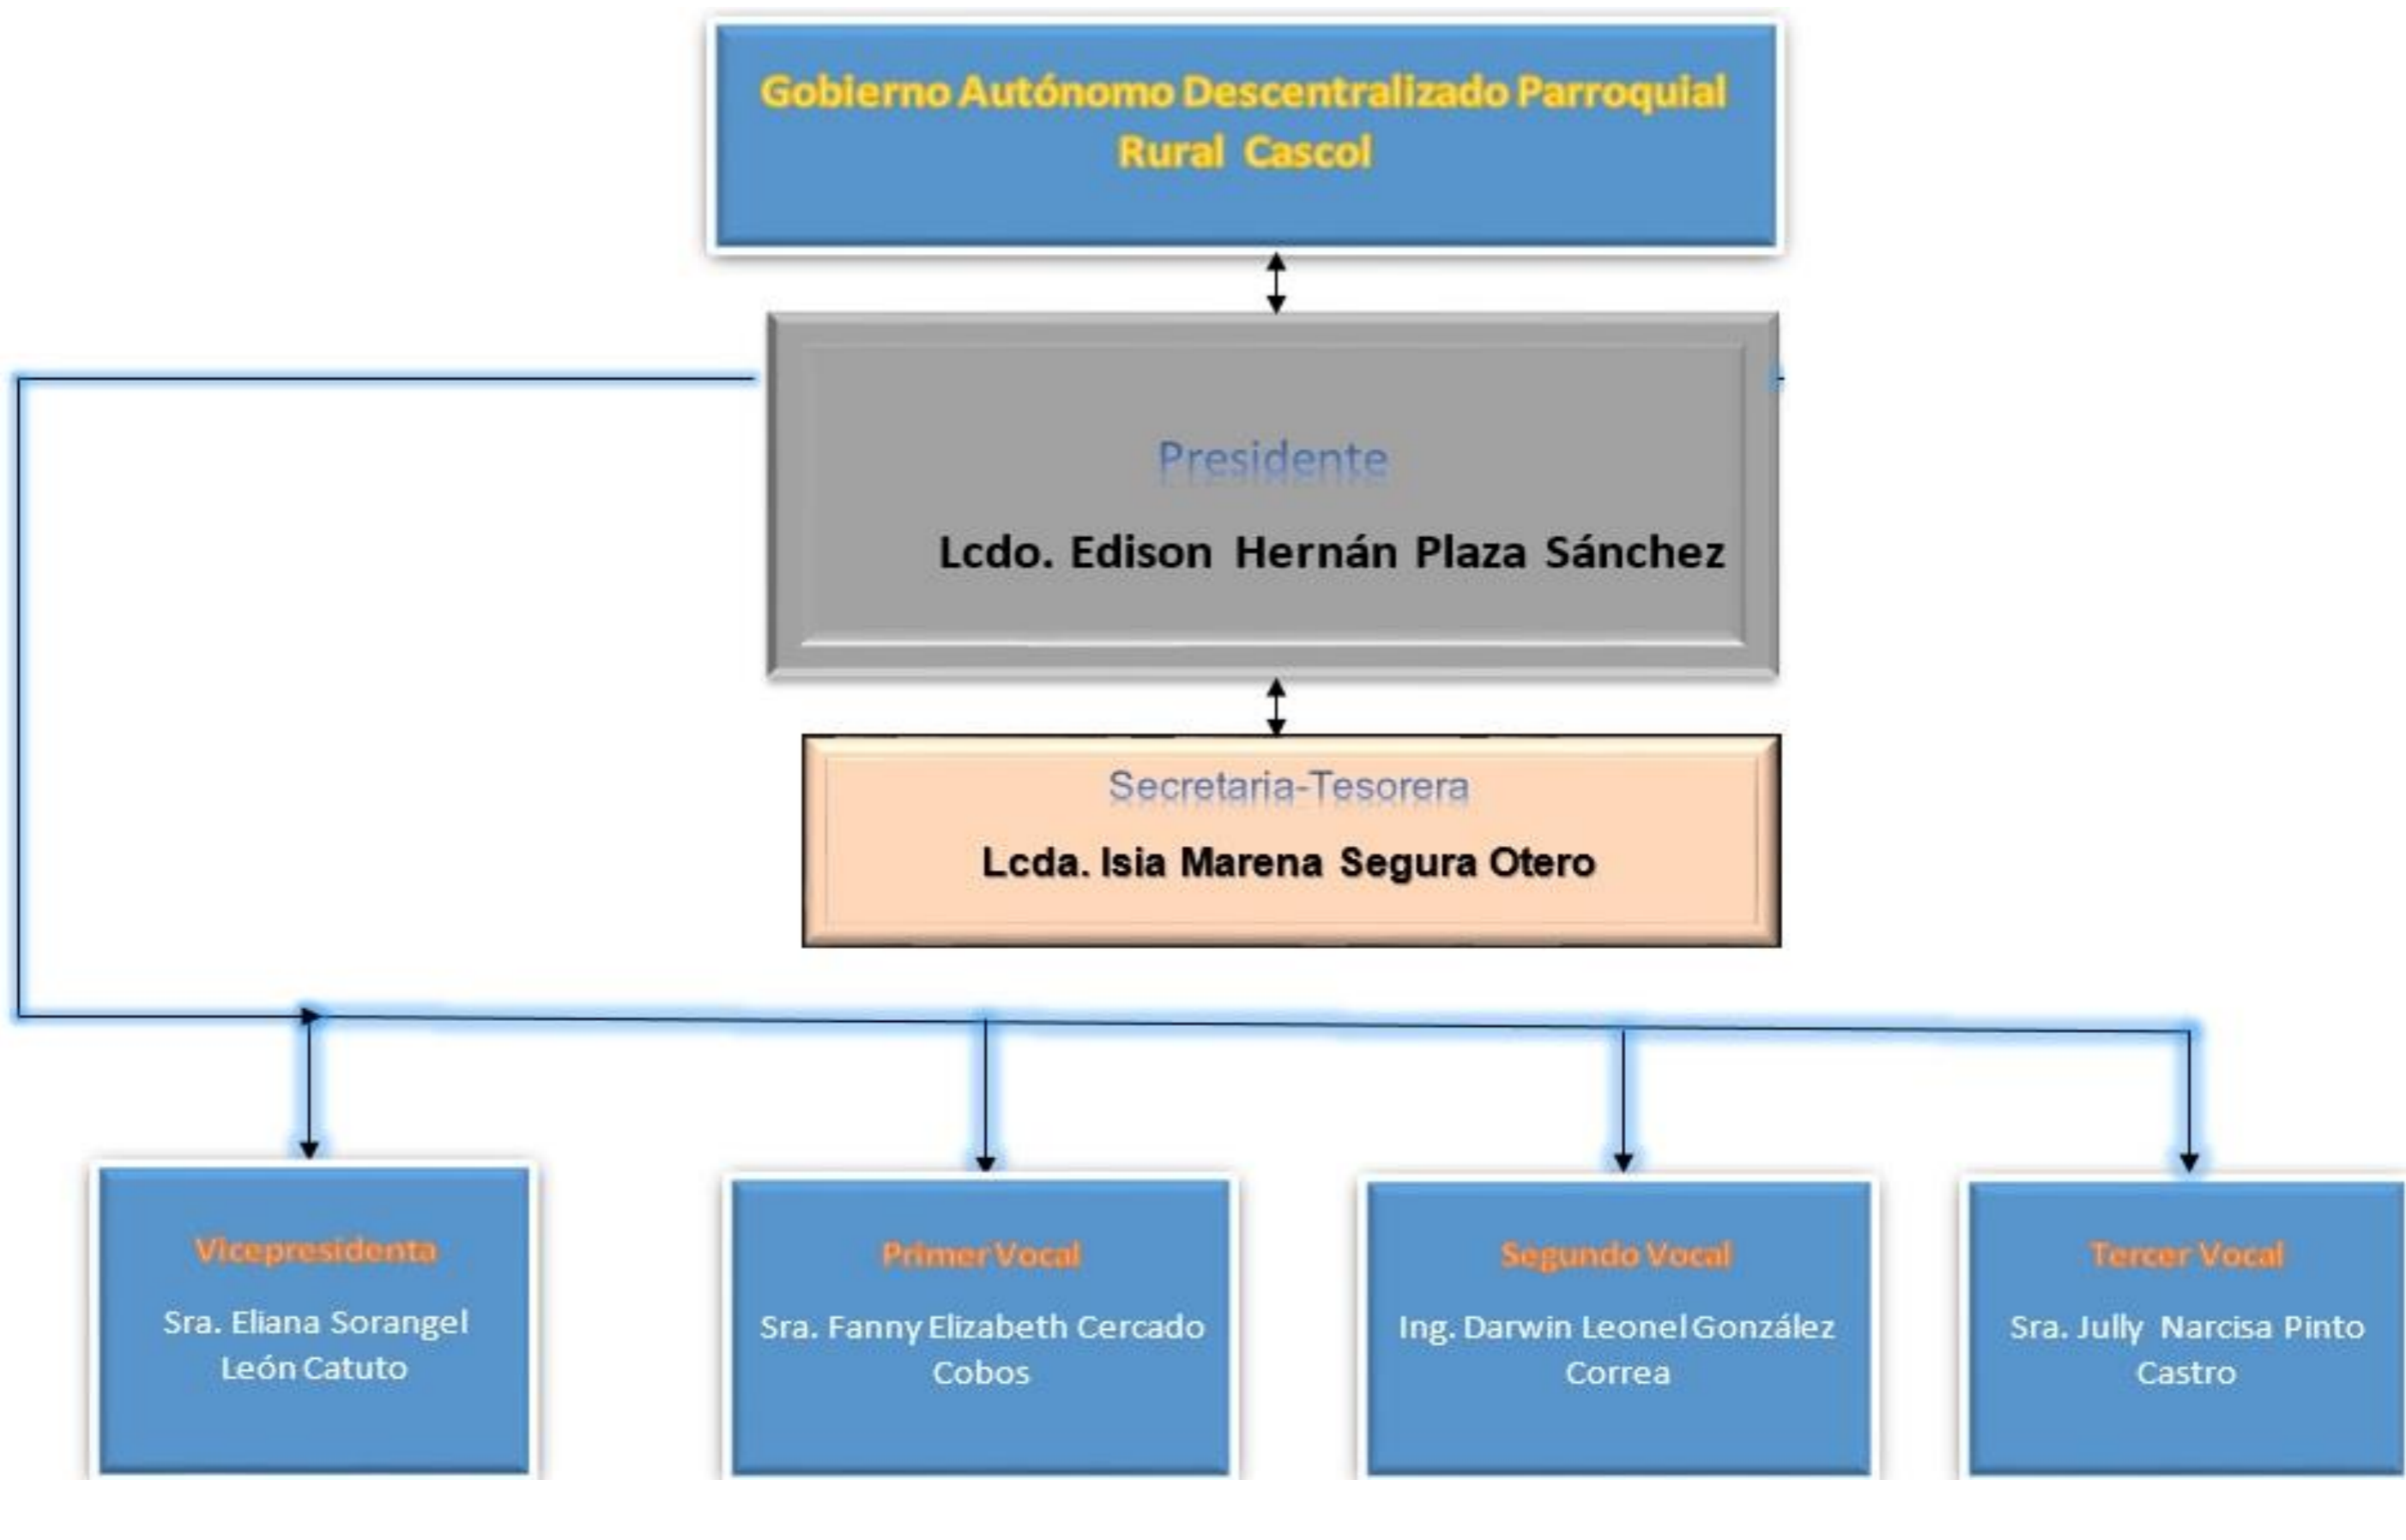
Gobierno Autónomo Descentralizado Parroquial Rural Cascol

Presidente

Lcdo. Edison Hernán Plaza Sánchez

Secretaria-Tesorera

Lcda. Isia Marena Segura Otero

Vicepresidenta

Sra. Eliana Sorangel León Catuto

Primer Vocal

Sra. Fanny Elizabeth Cercado Cobos

Segundo Vocal

Ing. Darwin Leonel González Correa

Tercer Vocal

Sra. Jully Narcisa Pinto Castro